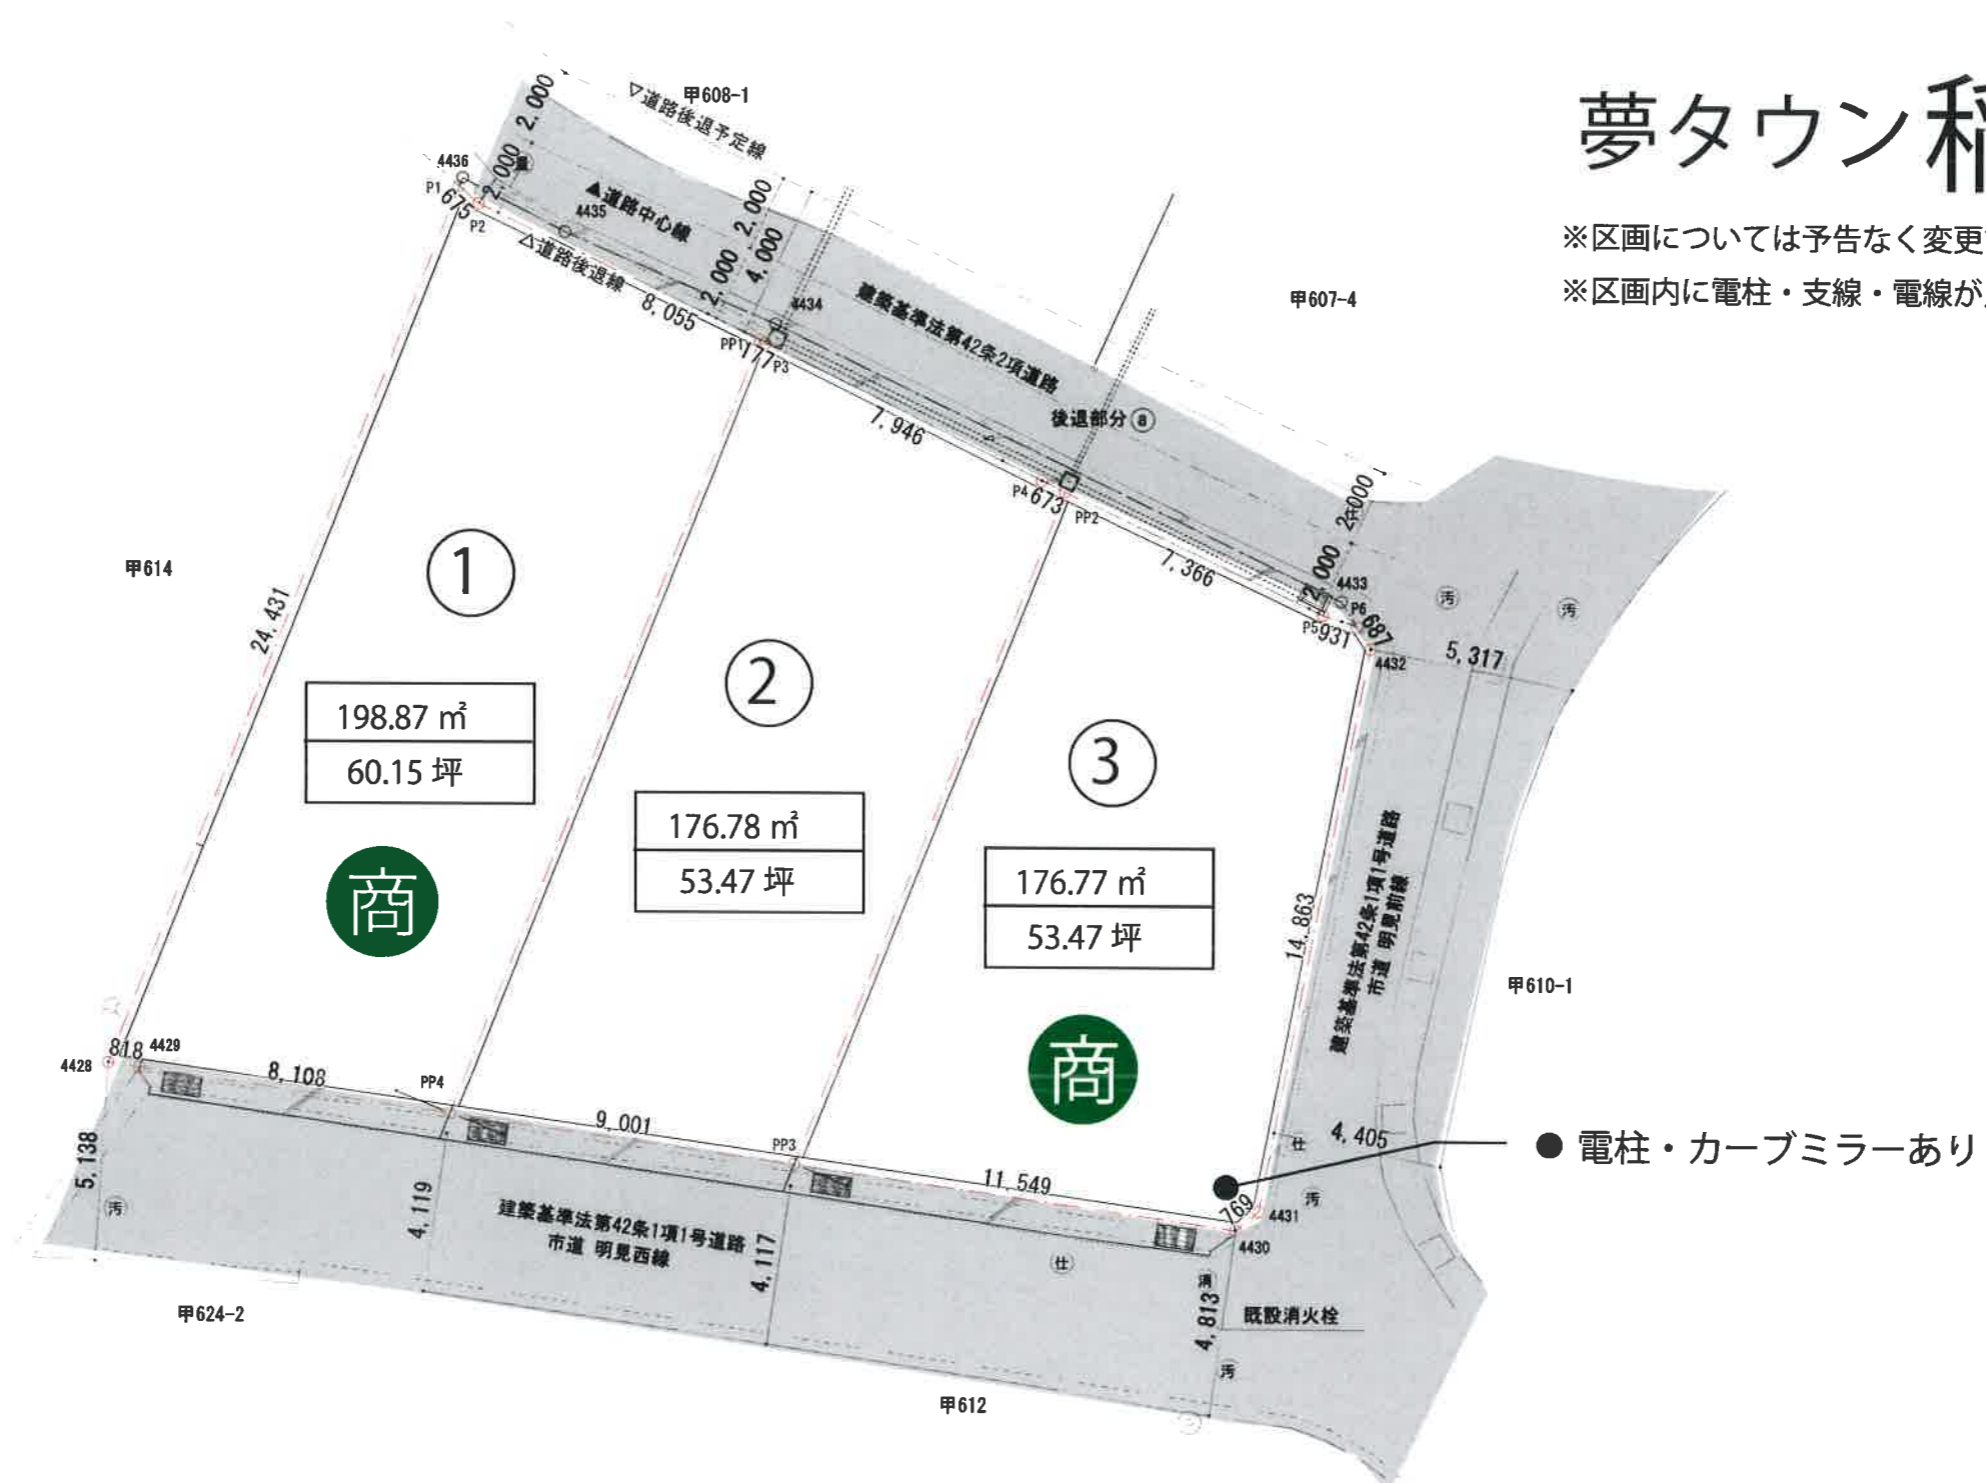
夢タウン稲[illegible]

※区画については予告なく変更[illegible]
※区画内に電柱・支線・電線が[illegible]

甲608-1
▽道路後退予定線
2.000
2.000
4436
P1
675
P2
▲道路中心線
4435
△道路後退線
2.000
2.000
4.000
8.055
4434
PP1
177
P3
建築基準法第42条2項道路
甲607-4
7.946
後退部分⑧
P4
673
PP2
2.000
2.000
7.366
4433
P6
P5
931
687
4432
5.317
甲614
24.431

①
198.87 ㎡
60.15 坪
商

②
176.78 ㎡
53.47 坪

③
176.77 ㎡
53.47 坪
商

14.863
建築基準法第42条1項1号道路
市道 明見前線
甲610-1

818
4429
4428
8.108
PP4
9.001
PP3
11.549
4.405
● 電柱・カーブミラーあり
769
4431
4430
5.138
4.119
4.117
建築基準法第42条1項1号道路
市道 明見西線
4.813
既設消火栓
甲624-2
甲612